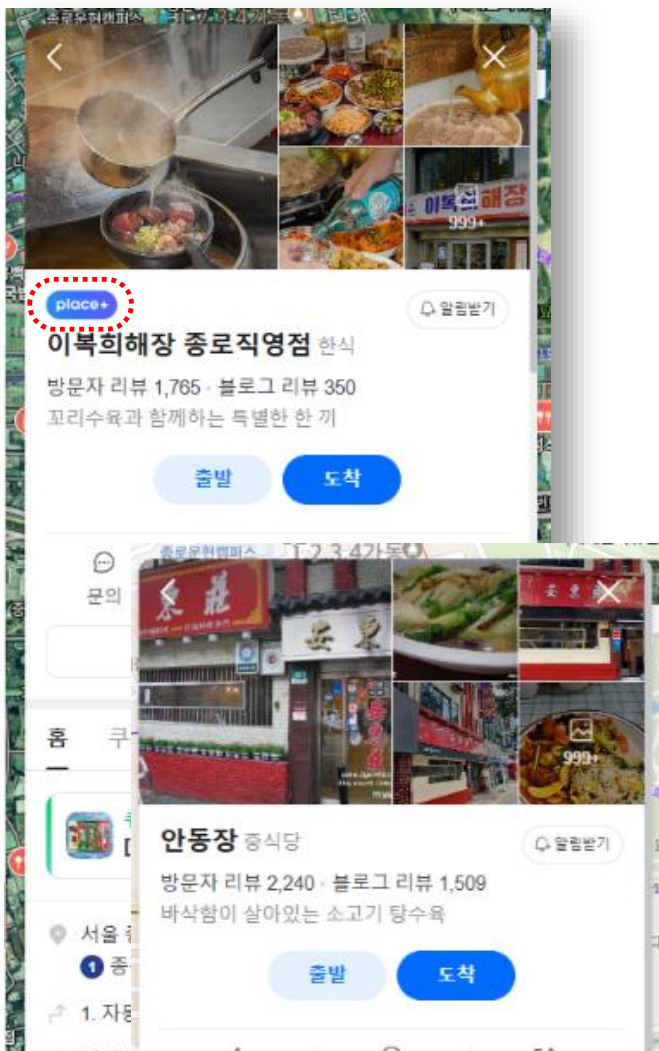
999+

place+

알림받기

이복희해장 종로직영점 한식

방문자 리뷰 1,765 · 블로그 리뷰 350

꼬리수육과 함께하는 특별한 한 끼

출발

도착

문의

홈

999+

안동장 중식당

알림받기

방문자 리뷰 2,240 · 블로그 리뷰 1,509

바삭함이 살아있는 소고기 탕수육

출발

도착

서울

1. 자